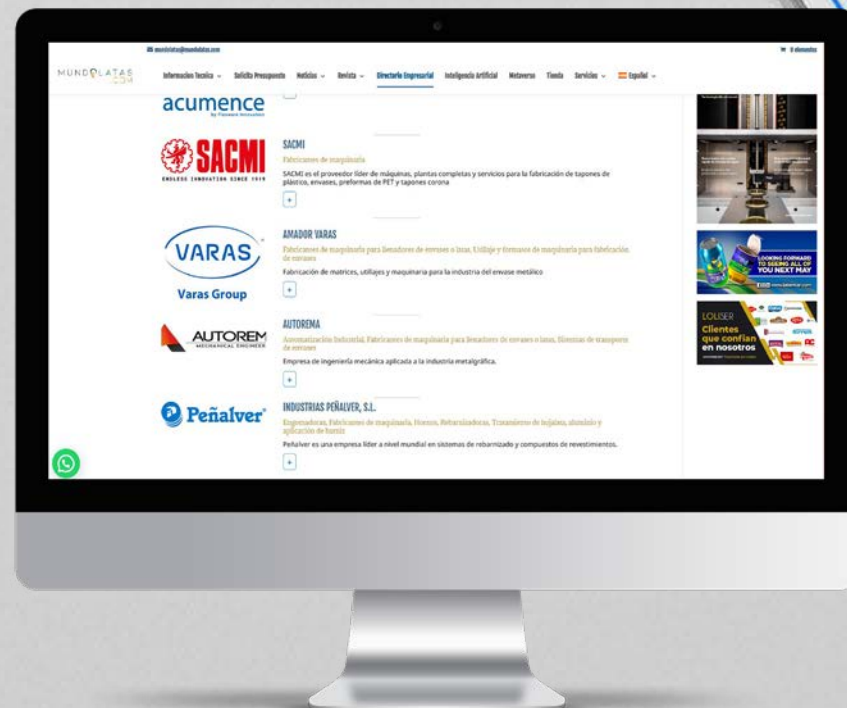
mundolatas@mundolatas.com

0 elementos

MUNDOLATAS .COM

Información Tecnica ⌄ Solicita Presupuesto Noticias ⌄ Revista ⌄ Directorio Empresarial Inteligencia Artificial Metaverso Tienda Servicios ⌄ Español ⌄

acumence
by Tessera Innovation

SACMI
ENDLESS INNOVATION SINCE 1919

SACMI

Fabricantes de maquinaria

SACMI es el proveedor líder de máquinas, plantas completas y servicios para la fabricación de tapones de plástico, envases, preformas de PET y tapones corona

+

VARAS
Varas Group

AMADOR VARAS

Fabricantes de maquinaria para llenadores de envases o latas, Utillaje y formatos de maquinaria para fabricación de envases

Fabricación de matrices, utillajes y maquinaria para la industria del envase metálico

+

AUTOREM
MECHANICAL ENGINEER

AUTOREMA

Automatización Industrial, Fabricantes de maquinaria para llenadores de envases o latas, Sistemas de transporte de envases

Empresa de ingeniería mecánica aplicada a la industria metalgráfica.

+

Peñalver

INDUSTRIAS PEÑALVER, S.L.

Engomadoras, Fabricantes de maquinaria, Hornos, Rebarnizadoras, Transmisores de hojalata, aluminio y aplicación de barniz

Peñalver es una empresa líder a nivel mundial en sistemas de rebarnizado y compuestos de revestimientos.

+

LOOKING FORWARD TO SEEING ALL OF YOU NEXT MAY

LOLISER
Clientes que confían en nosotros